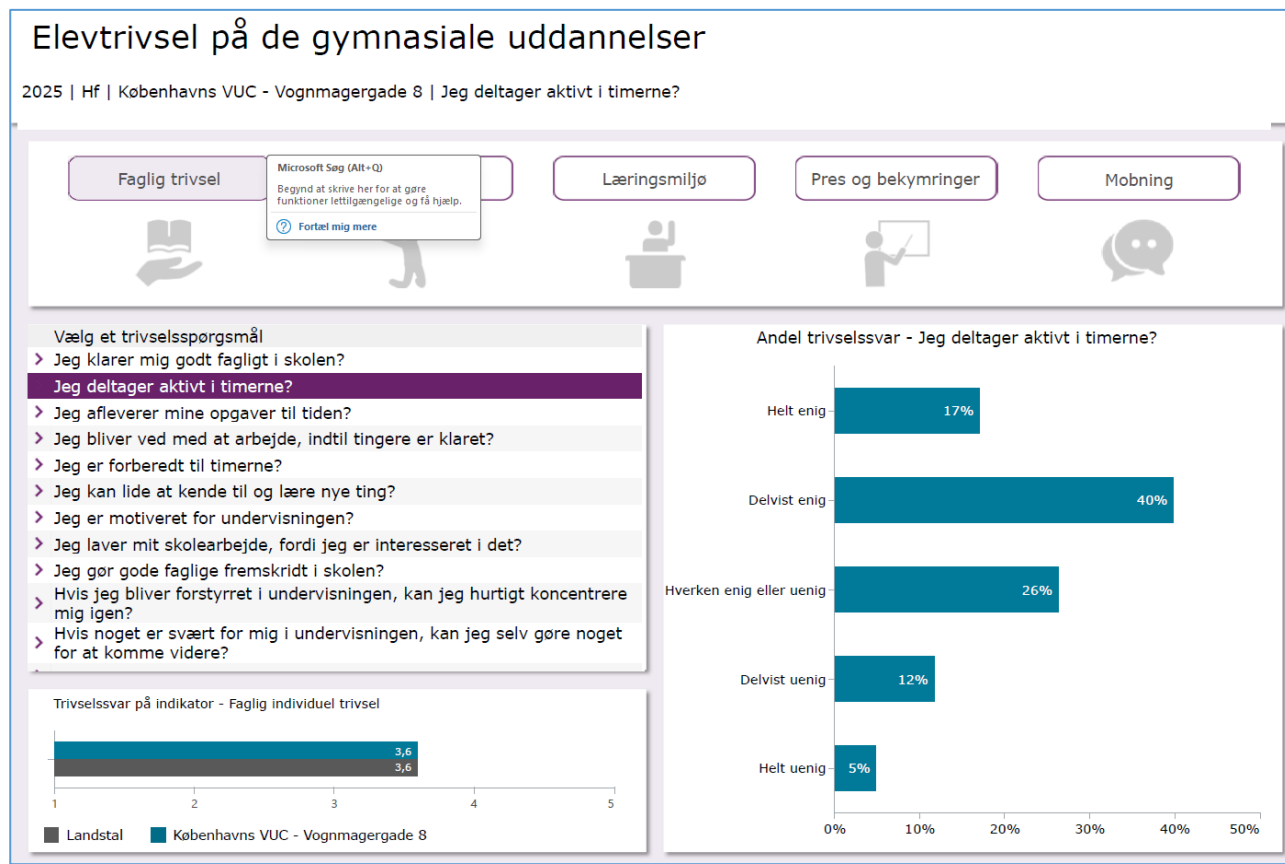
Elevtrivsel på de gymnasiale uddannelser

2025 | Hf | Københavns VUC - Vognmagergade 8 | Jeg deltager aktivt i timerne?

Faglig trivsel

Microsoft Søg (Alt+Q)
Begynd at skrive her for at gøre funktioner lettilgængelige og få hjælp.
Fortæl mig mere

Læringsmiljø

Pres og bekymringer

Mobning

Vælg et trivselsspørgsmål
Jeg klarer mig godt fagligt i skolen?
Jeg deltager aktivt i timerne?
Jeg afleverer mine opgaver til tiden?
Jeg bliver ved med at arbejde, indtil tingere er klaret?
Jeg er forberedt til timerne?
Jeg kan lide at kende til og lære nye ting?
Jeg er motiveret for undervisningen?
Jeg laver mit skolearbejde, fordi jeg er interesseret i det?
Jeg gør gode faglige fremskridt i skolen?
Hvis jeg bliver forstyrret i undervisningen, kan jeg hurtigt koncentrere mig igen?
Hvis noget er svært for mig i undervisningen, kan jeg selv gøre noget for at komme videre?

Trivselssvar på indikator - Faglig individuel trivsel
3,6
3,6
1 2 3 4 5
Landstal Københavns VUC - Vognmagergade 8

Andel trivselssvar - Jeg deltager aktivt i timerne?
Helt enig 17%
Delvist enig 40%
Hverken enig eller uenig 26%
Delvist uenig 12%
Helt uenig 5%
0% 10% 20% 30% 40% 50%